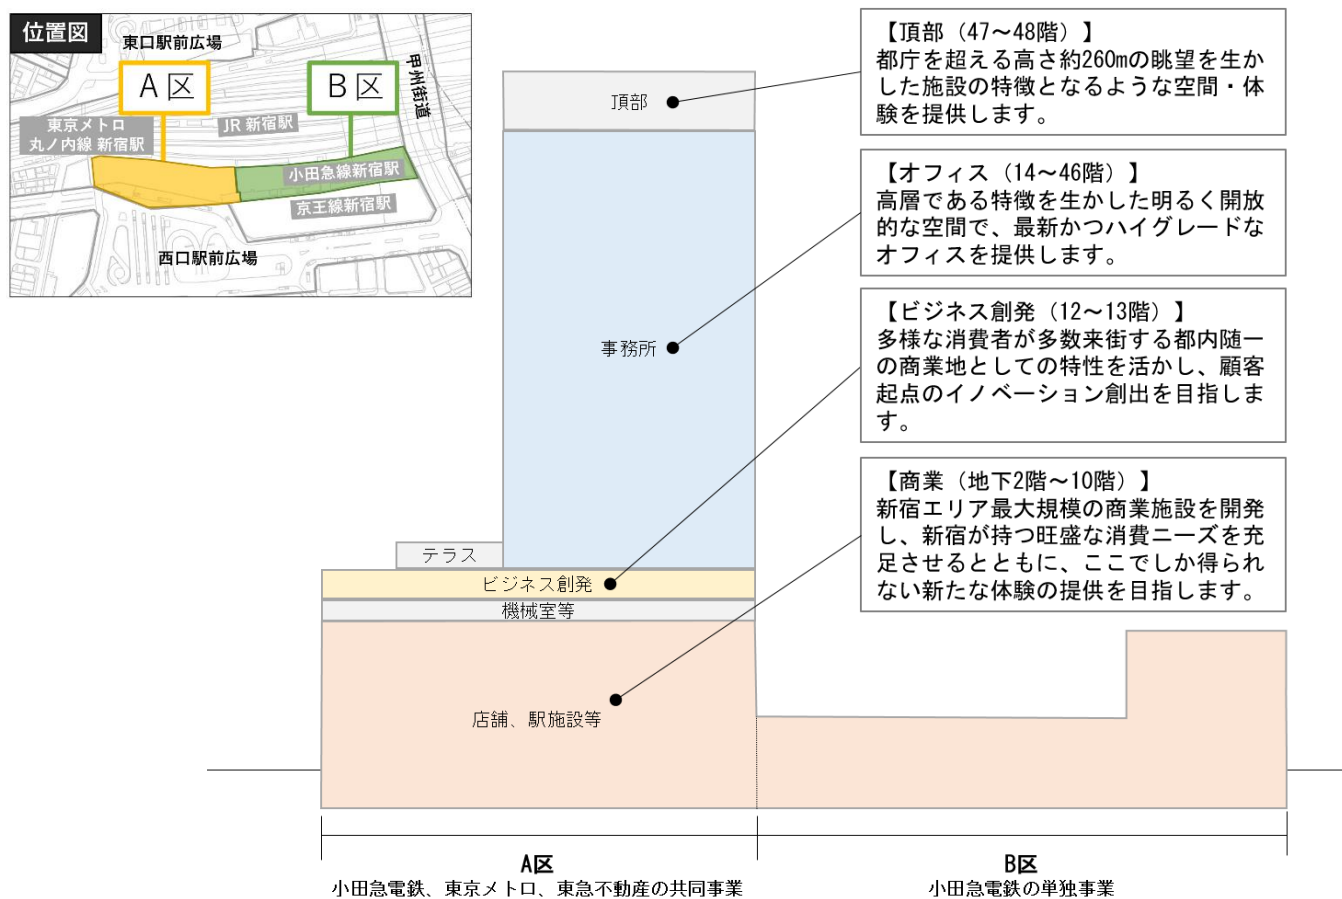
位置図
東口駅前広場
A区
B区
甲州街道
東京メトロ
丸ノ内線 新宿駅
JR 新宿駅
小田急線新宿駅
京王線新宿駅
西口駅前広場

【頂部（47～48階）】
都庁を超える高さ約260mの眺望を生かした施設の特徴となるような空間・体験を提供します。

【オフィス（14～46階）】
高層である特徴を生かした明るく開放的な空間で、最新かつハイグレードなオフィスを提供します。

【ビジネス創発（12～13階）】
多様な消費者が多数来街する都内随一の商業地としての特性を活かし、顧客起点のイノベーション創出を目指します。

【商業（地下2階～10階）】
新宿エリア最大規模の商業施設を開発し、新宿が持つ旺盛な消費ニーズを充足させるとともに、ここでしか得られない新たな体験の提供を目指します。

頂部
事務所
テラス
ビジネス創発
機械室等
店舗、駅施設等

A区
小田急電鉄、東京メトロ、東急不動産の共同事業
B区
小田急電鉄の単独事業